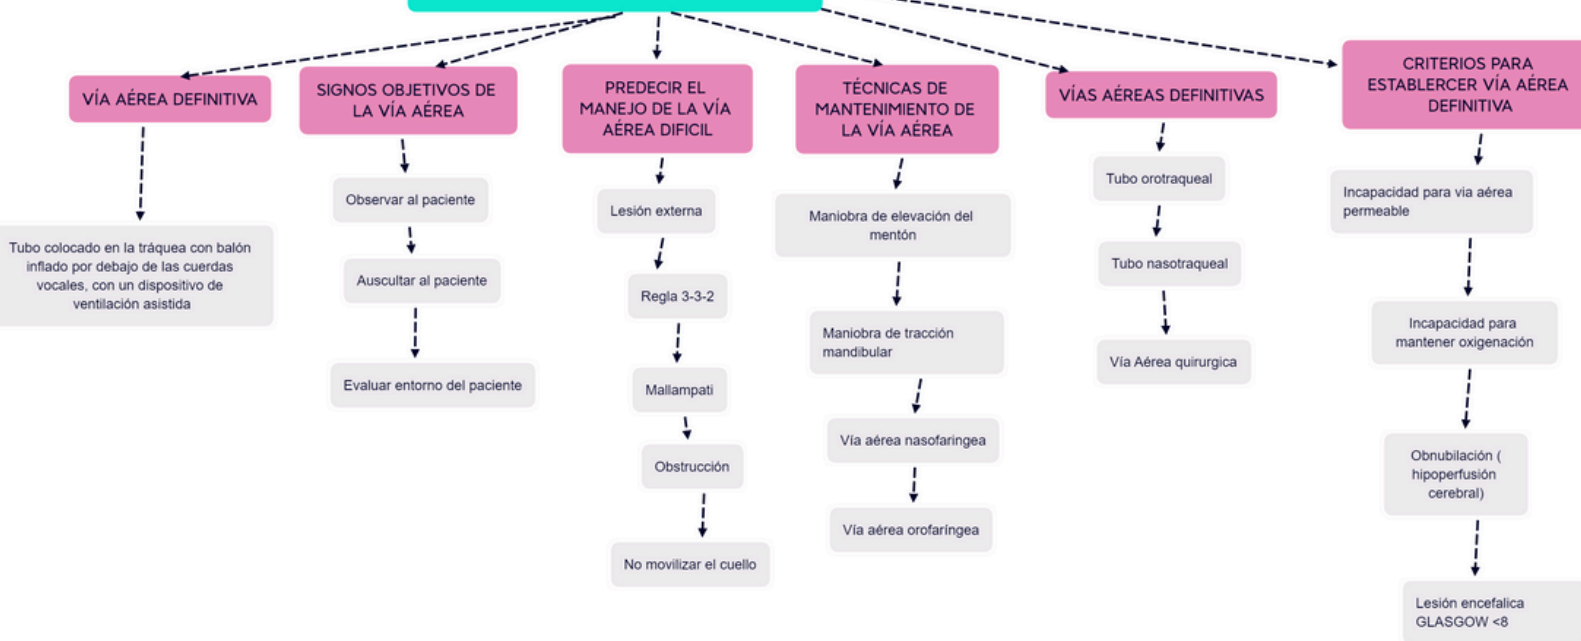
VÍA AÉREA DEFINITIVA

Tubo colocado en la tráquea con balón inflado por debajo de las cuerdas vocales, con un dispositivo de ventilación asistida

SIGNOS OBJETIVOS DE LA VÍA AÉREA

Observar al paciente

Auscultar al paciente

Evaluar entorno del paciente

PREDECIR EL MANEJO DE LA VÍA AÉREA DIFICIL

Lesión externa

Regla 3-3-2

Mallampati

Obstrucción

No movilizar el cuello

TÉCNICAS DE MANTENIMIENTO DE LA VÍA AÉREA

Maniobra de elevación del mentón

Maniobra de tracción mandibular

Vía aérea nasofaringea

Vía aérea orofaríngea

VÍAS AÉREAS DEFINITIVAS

Tubo orotraqueal

Tubo nasotraqueal

Vía Aérea quirurgica

CRITERIOS PARA ESTABLERCER VÍA AÉREA DEFINITIVA

Incapacidad para via aérea permeable

Incapacidad para mantener oxigenación

Obnubilación ( hipoperfusión cerebral)

Lesión encefalica GLASGOW <8